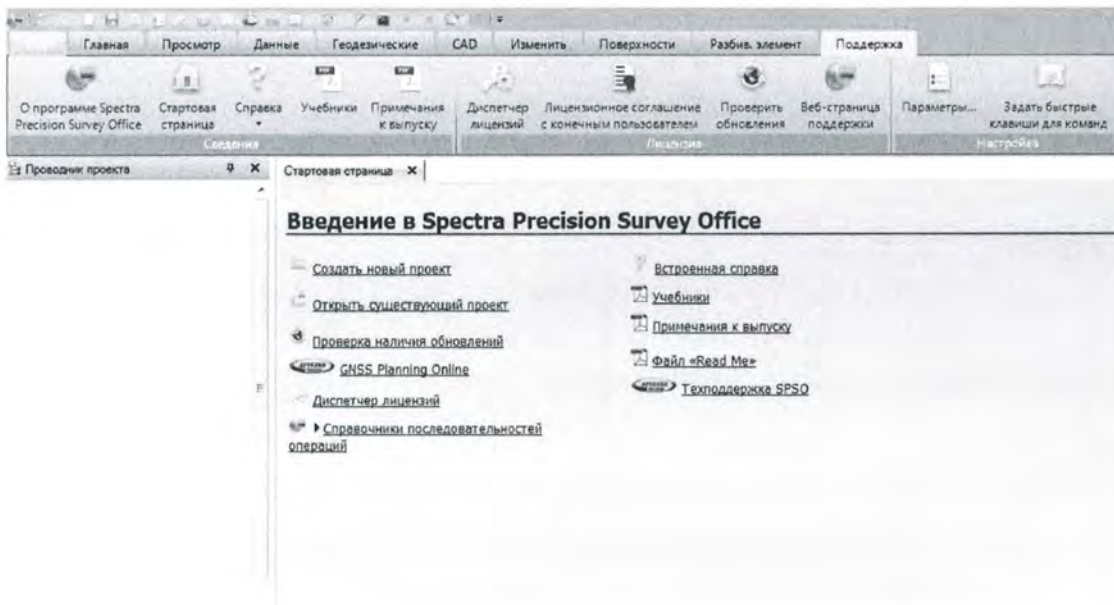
Главная | Просмотр | Данные | Геодезические | CAD | Изменить | Поверхности | Разбив. элемент | Поддержка

О программе Spectra Precision Survey Office | Стартовая страница | Справка | Учебники | Примечания к выпуску
Сведения

Диспетчер лицензий | Лицензионное соглашение с конечным пользователем | Проверить обновления | Веб-страница поддержки
Лицензия

Параметры... | Задать быстрые клавиши для команд
Настройка

Проводник проекта

Стартовая страница ×

Введение в Spectra Precision Survey Office

Создать новый проект

Открыть существующий проект

Проверка наличия обновлений

GNSS Planning Online

Диспетчер лицензий

▸ Справочники последовательностей операций

Встроенная справка

Учебники

Примечания к выпуску

Файл «Read Me»

Техподдержка SPSO